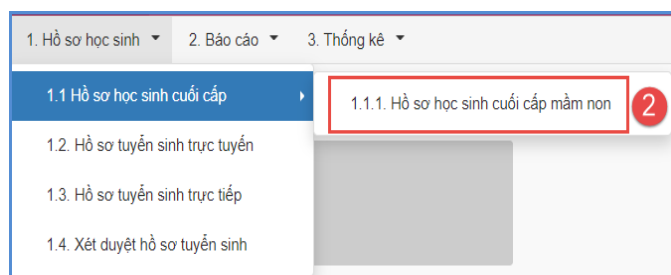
1. Hồ sơ học sinh ▾ 2. Báo cáo ▾ 3. Thống kê ▾

1.1 Hồ sơ học sinh cuối cấp ›

1.2. Hồ sơ tuyển sinh trực tuyến

1.3. Hồ sơ tuyển sinh trực tiếp

1.4. Xét duyệt hồ sơ tuyển sinh

1.1.1. Hồ sơ học sinh cuối cấp mầm non

2